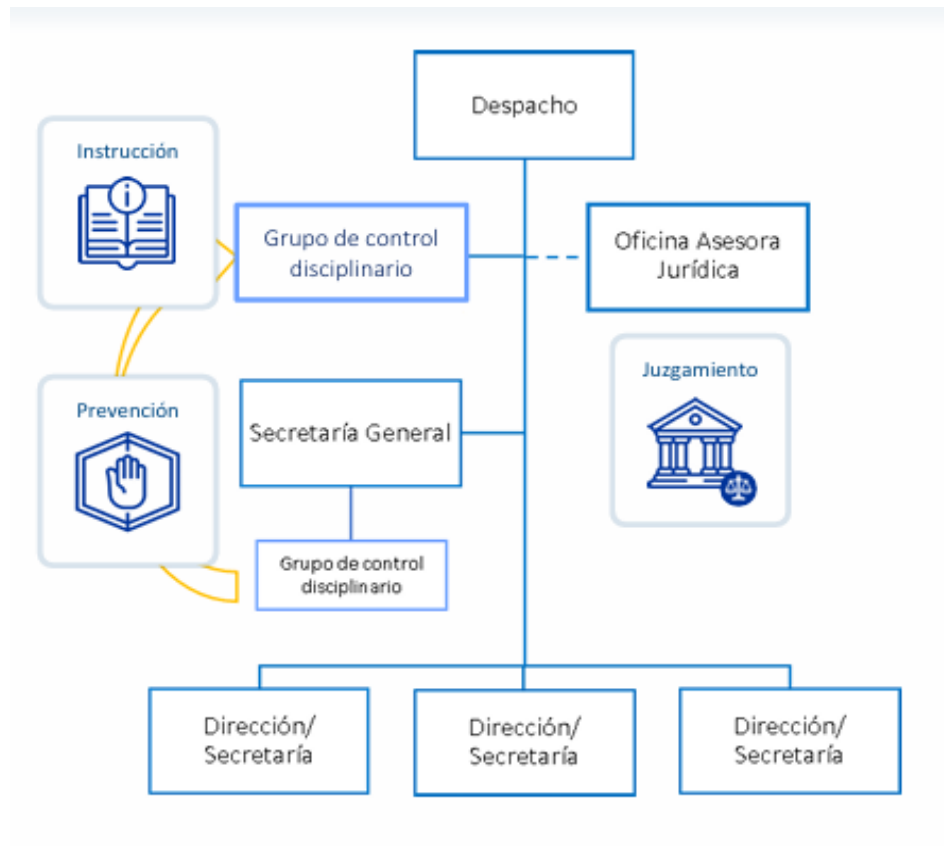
Despacho

Instrucción

Grupo de control disciplinario

Oficina Asesora Jurídica

Juzgamiento

Prevención

Secretaría General

Grupo de control disciplinario

Dirección/ Secretaría

Dirección/ Secretaría

Dirección/ Secretaría